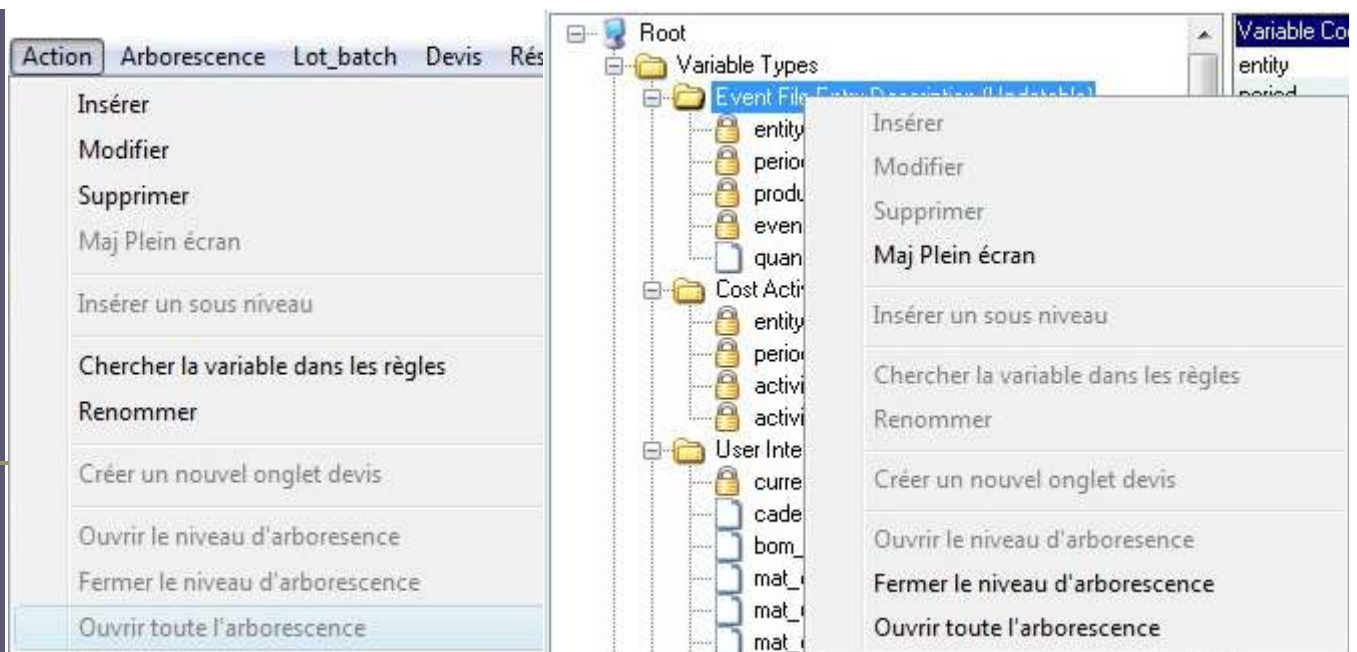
Action Arborescence Lot_batch Devis Rés

Insérer
Modifier
Supprimer
Maj Plein écran
Insérer un sous niveau
Chercher la variable dans les règles
Renommer
Créer un nouvel onglet devis
Ouvrir le niveau d'arboresence
Fermer le niveau d'arborescence
Ouvrir toute l'arborescence

Root
Variable Types
Event File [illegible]
entity
perio
produ
even
quan
Cost Acti
entity
perio
activi
activi
User Inte
curre
cade
bom_
mat_
mat_
mat_

Variable Co
entity
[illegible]

Insérer
Modifier
Supprimer
Maj Plein écran
Insérer un sous niveau
Chercher la variable dans les règles
Renommer
Créer un nouvel onglet devis
Ouvrir le niveau d'arboresence
Fermer le niveau d'arborescence
Ouvrir toute l'arborescence